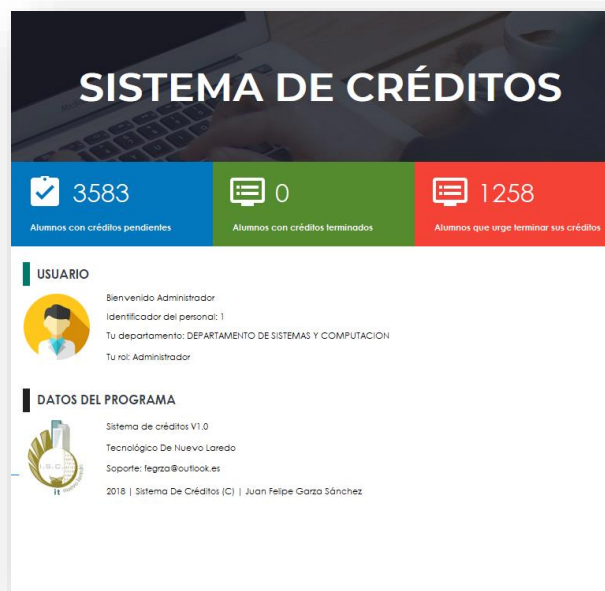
SISTEMA DE CRÉDITOS

3583
Alumnos con créditos pendientes

0
Alumnos con créditos terminados

1258
Alumnos que urge terminar sus créditos

USUARIO

Bienvenido Administrador
Identificador del personal: 1
Tu departamento: DEPARTAMENTO DE SISTEMAS Y COMPUTACION
Tu rol: Administrador

DATOS DEL PROGRAMA

I.S.C.
it

Sistema de créditos V1.0
Tecnológico De Nuevo Laredo
Soporte: fegrza@outlook.es
2018 | Sistema De Créditos (C) | Juan Felipe Garza Sánchez